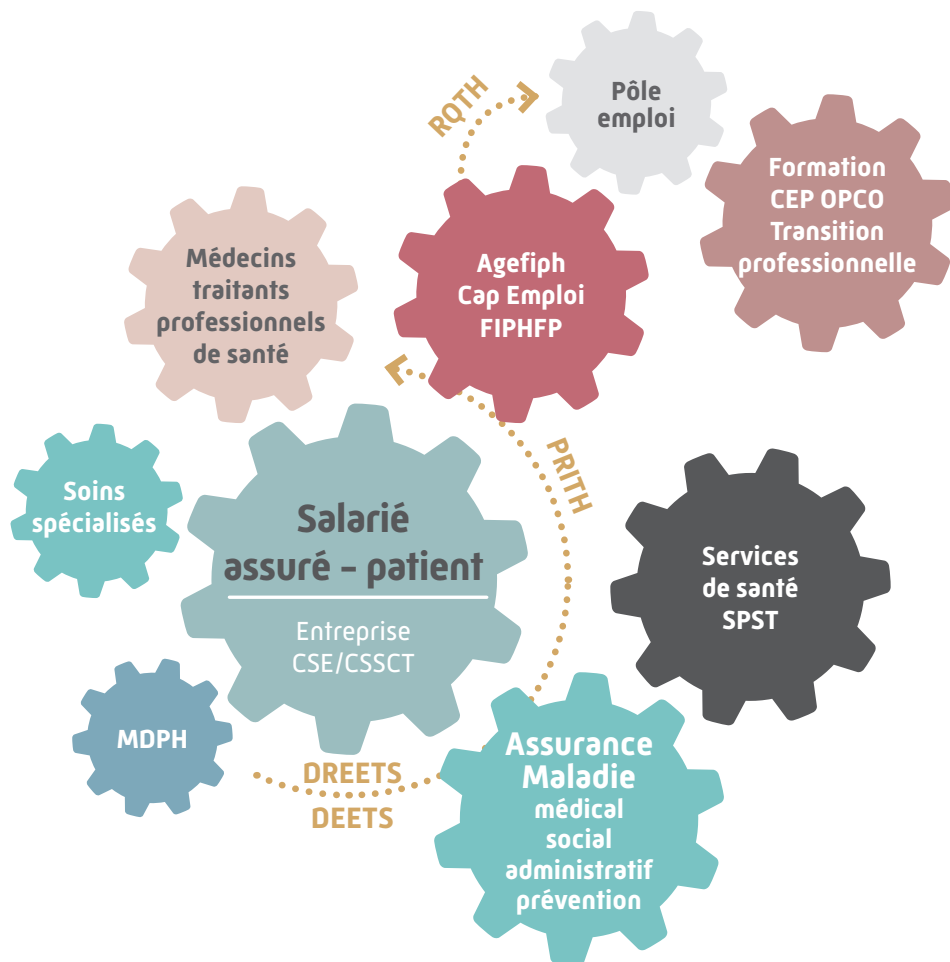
RQTH

Pôle emploi

Formation
CEP OPCO
Transition professionnelle

Agefiph
Cap Emploi
FIPHFP

Médecins traitants professionnels de santé

PRITH

Soins spécialisés

Salarié assuré – patient

Entreprise
CSE/CSSCT

Services de santé SPST

MDPH

DREETS
DEETS

Assurance Maladie
médical
social
administratif
prévention